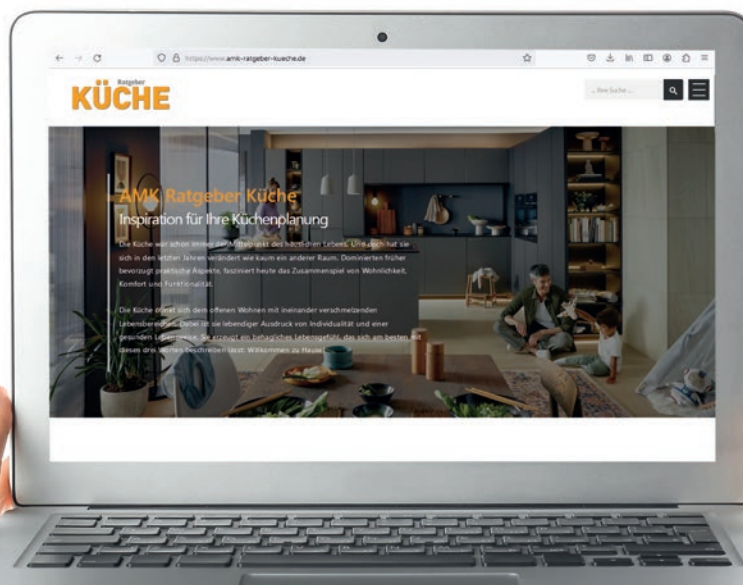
https://www.amk-ratgeber-kueche.de

Ratgeber
KÜCHE

... Ihre Suche ...

AMK Ratgeber Küche
Inspiration für Ihre Küchenplanung

Die Küche war schon immer der Mittelpunkt des häuslichen Lebens. Und doch hat sie sich in den letzten Jahren verändert wie kaum ein anderer Raum. Dominierten früher bevorzugt praktische Aspekte, fasziniert heute das Zusammenspiel von Wohnlichkeit, Komfort und Funktionalität.

Die Küche öffnet sich dem offenen Wohnen mit ineinander verschmelzenden Lebensbereichen. Dabei ist sie lebendiger Ausdruck von Individualität und einer gesunden Lebensweise. Sie erzeugt ein behagliches Lebensgefühl, das sich am besten mit diesen drei Worten beschreiben lässt: Willkommen zu Hause!